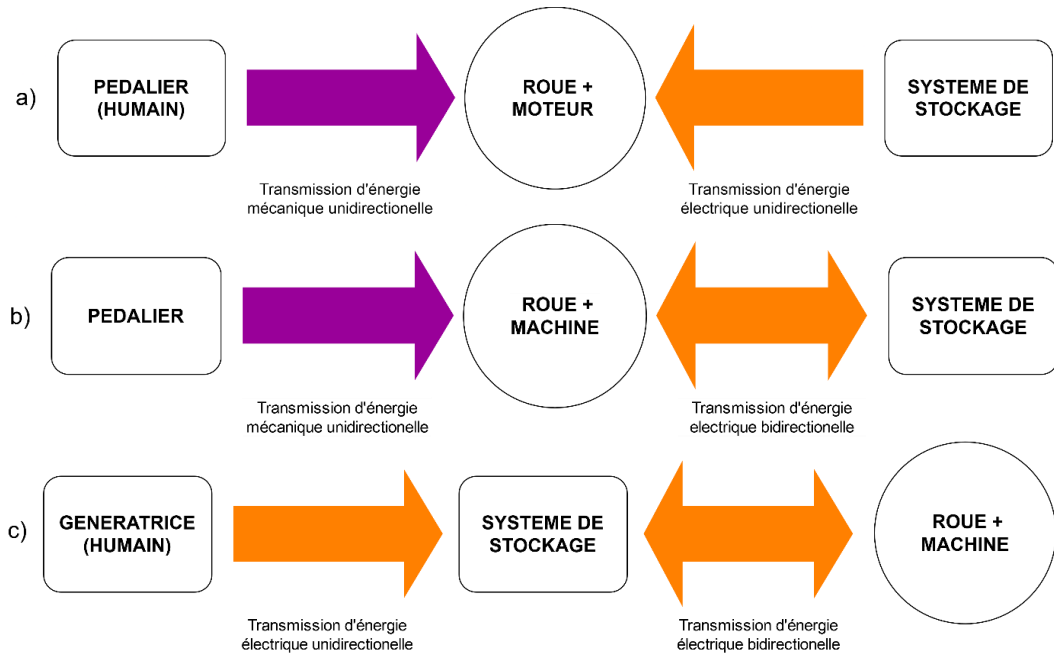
a)

PEDALIER (HUMAIN)

ROUE + MOTEUR

SYSTEME DE STOCKAGE

Transmission d'énergie mécanique unidirectionelle

Transmission d'énergie électrique unidirectionelle

b)

PEDALIER

ROUE + MACHINE

SYSTEME DE STOCKAGE

Transmission d'énergie mécanique unidirectionelle

Transmission d'énergie electrique bidirectionelle

c)

GENERATRICE (HUMAIN)

SYSTEME DE STOCKAGE

ROUE + MACHINE

Transmission d'énergie électrique unidirectionelle

Transmission d'énergie électrique bidirectionelle